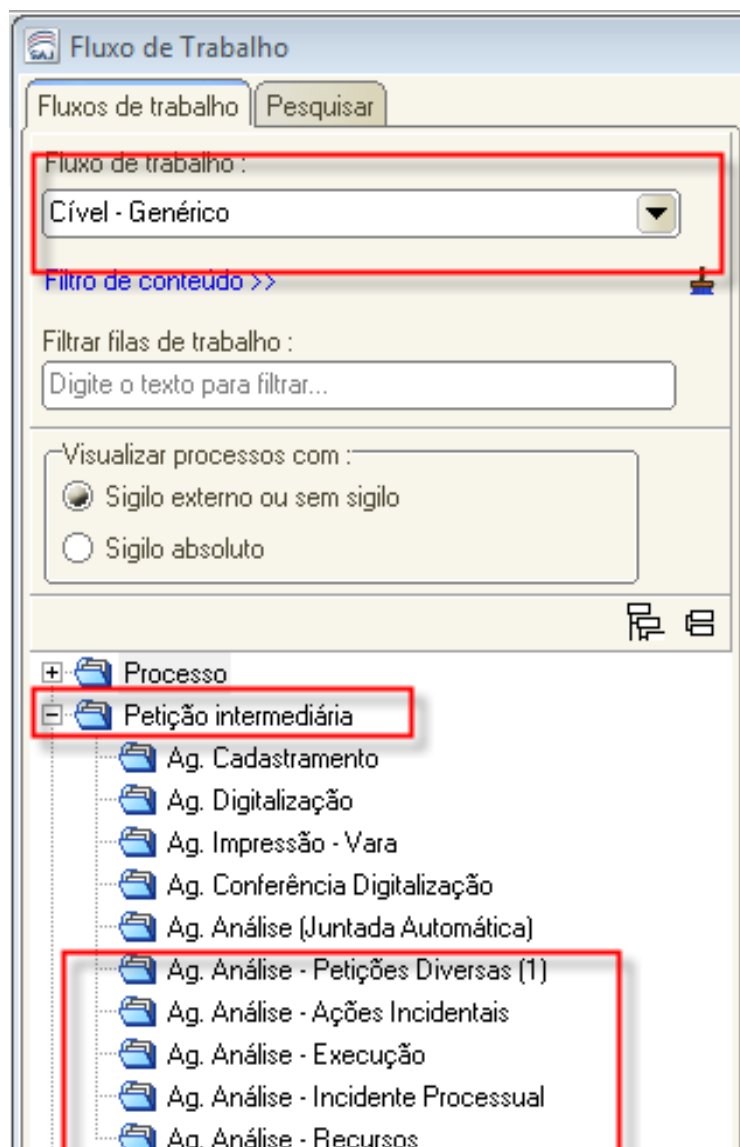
Fluxo de Trabalho

Fluxos de trabalho | Pesquisar

Fluxo de trabalho :

Cível - Genérico

Filtro de conteúdo >>

Filtrar filas de trabalho :

Digite o texto para filtrar...

Visualizar processos com :

Sigilo externo ou sem sigilo

Sigilo absoluto

Processo

Petição intermediária

Ag. Cadastramento

Ag. Digitalização

Ag. Impressão - Vara

Ag. Conferência Digitalização

Ag. Análise (Juntada Automática)

Ag. Análise - Petições Diversas (1)

Ag. Análise - Ações Incidentais

Ag. Análise - Execução

Ag. Análise - Incidente Processual

Ag. Análise - Recursos